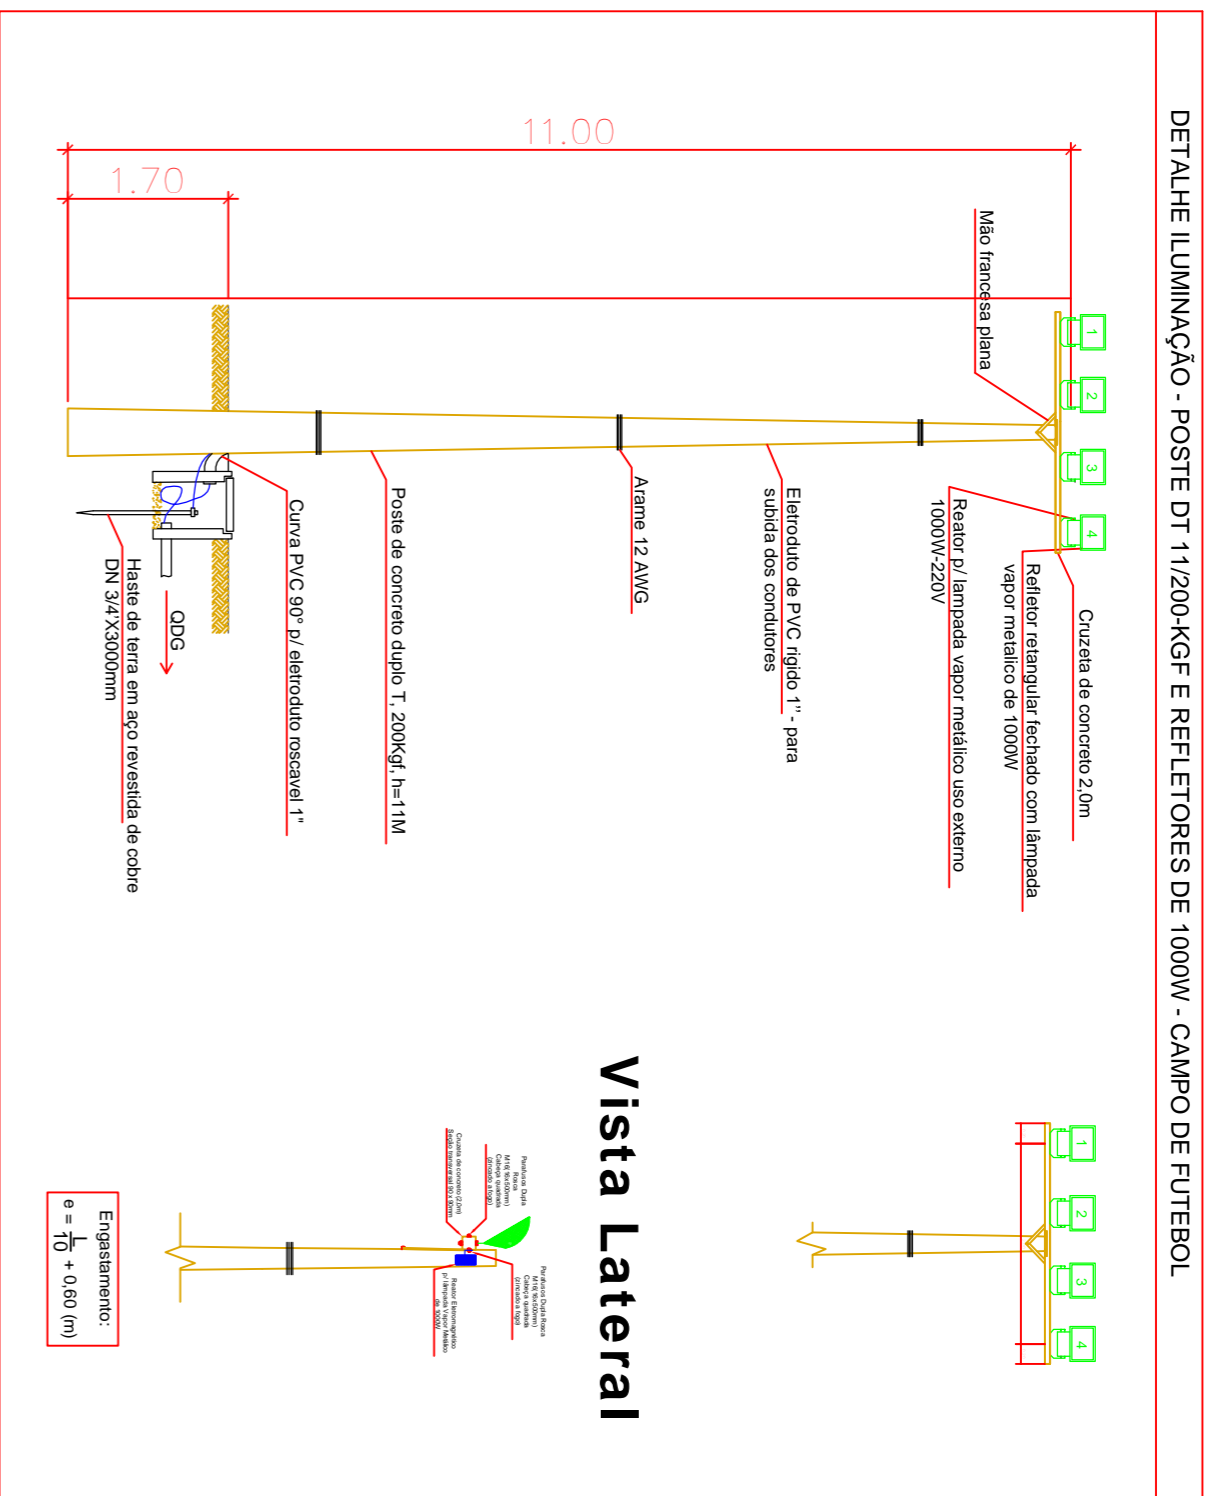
DETALHE ILUMINAÇÃO - POSTE DT 11/200-KGF E REFLETORES DE 1000W - CAMPO DE FUTEBOL

11.00

1.70

Mão francesa plana

1

2

3

4

Cruzeta de concreto 2,0m

Refletor retangular fechado com lâmpada vapor metalico de 1000W

Reator p/ lampada vapor metálico uso externo 1000W-220V

Eletroduto de PVC rigido 1" - para subida dos condutores

Arame 12 AWG

Poste de concreto duplo T, 200Kgf, h=11M

Curva PVC 90° p/ eletroduto roscavel 1"

QDG

Haste de terra em aço revestida de cobre DN 3/4'X3000mm

Vista Lateral

1

2

3

4

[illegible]

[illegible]

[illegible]

Engastamento:
$e = \frac{L}{10} + 0,60$ (m)